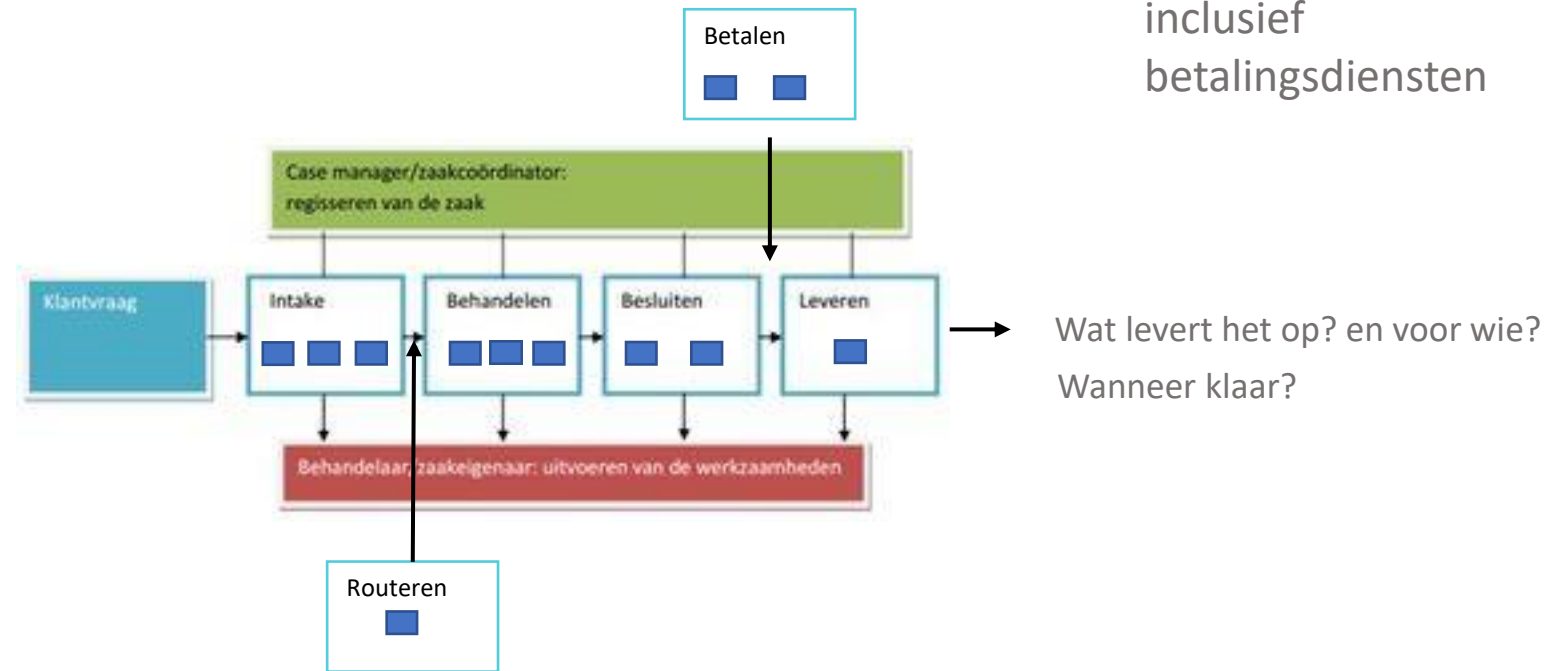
inclusief betalingsdiensten

Betalen

Case manager/zaakcoördinator:
regisseren van de zaak

Klantvraag

Intake

Behandelen

Besluiten

Leveren

Wat levert het op? en voor wie?
Wanneer klaar?

Behandelaar/zaakeigenaar: uitvoeren van de werkzaamheden

Routeren